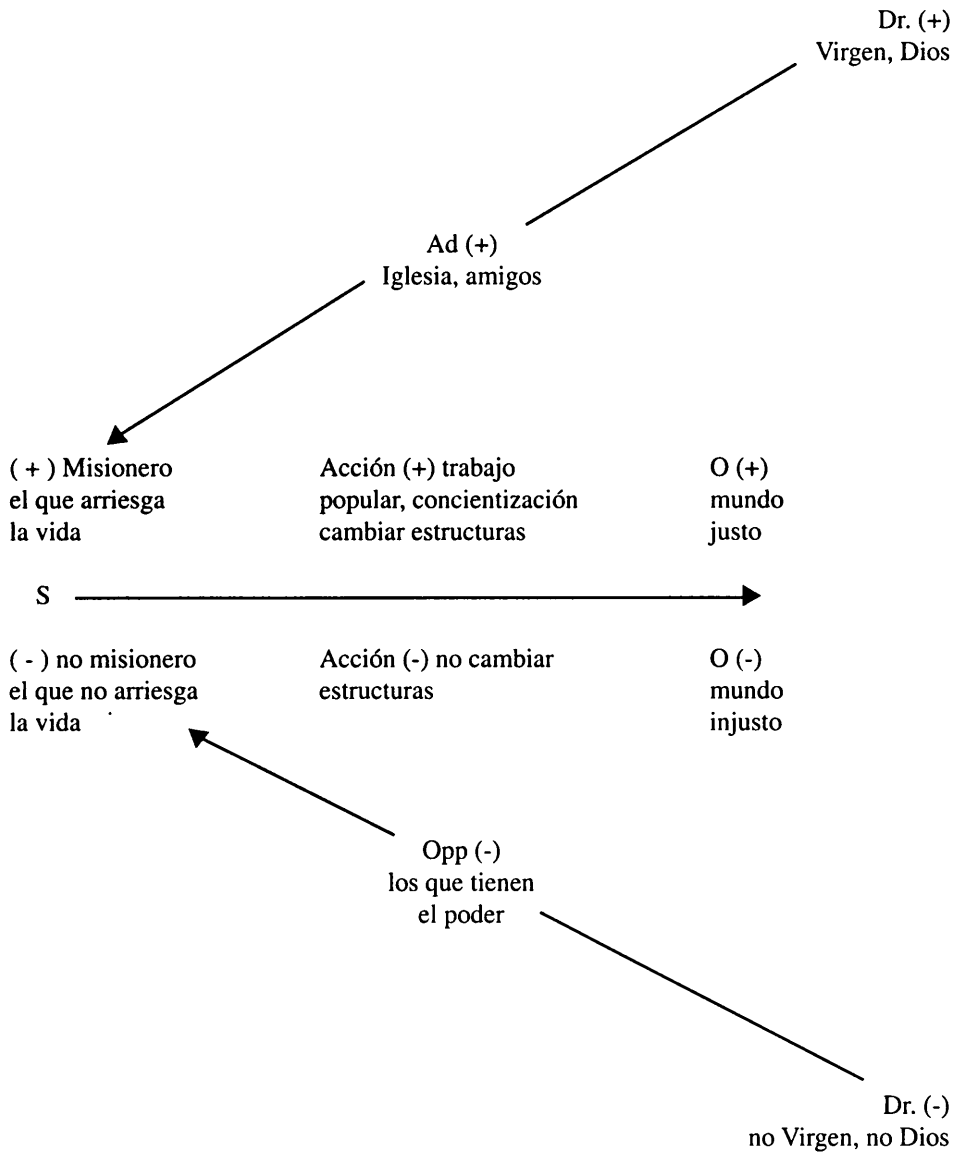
Dr. (+)
Virgen, Dios

Ad (+)
Iglesia, amigos

( + ) Misionero
el que arriesga
la vida

Acción (+) trabajo
popular, concientización
cambiar estructuras

O (+)
mundo
justo

S

( - ) no misionero
el que no arriesga
la vida

Acción (-) no cambiar
estructuras

O (-)
mundo
injusto

Opp (-)
los que tienen
el poder

Dr. (-)
no Virgen, no Dios